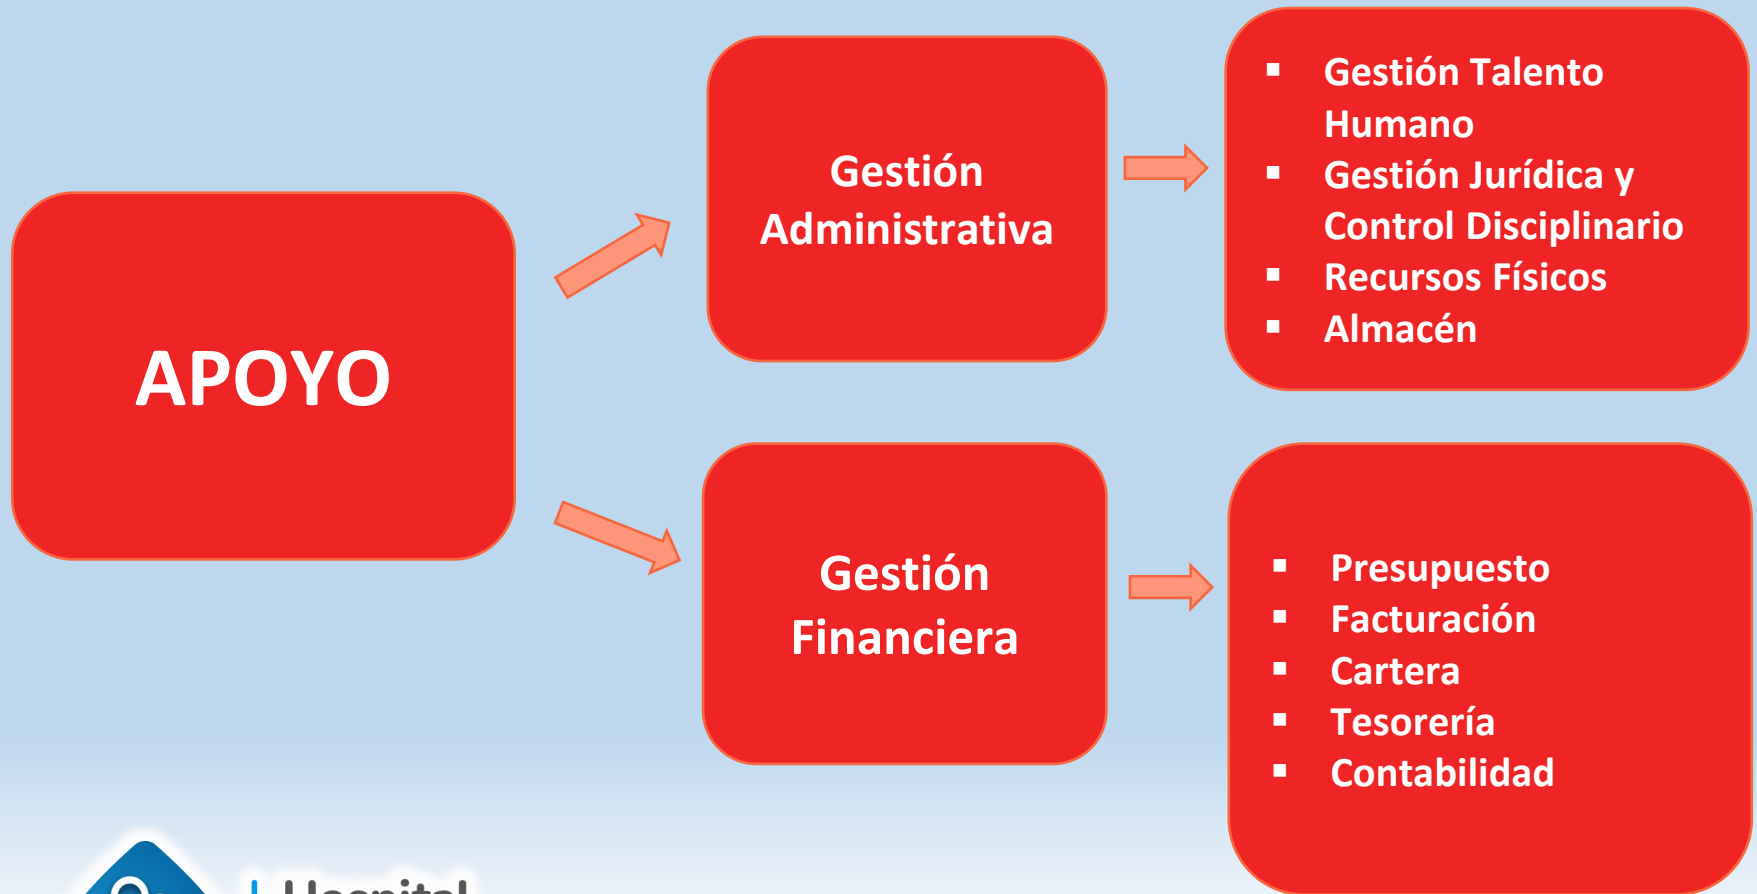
APOYO

Gestión Administrativa

- Gestión Talento Humano
- Gestión Jurídica y Control Disciplinario
- Recursos Físicos
- Almacén

Gestión Financiera

- Presupuesto
- Facturación
- Cartera
- Tesorería
- Contabilidad

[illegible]